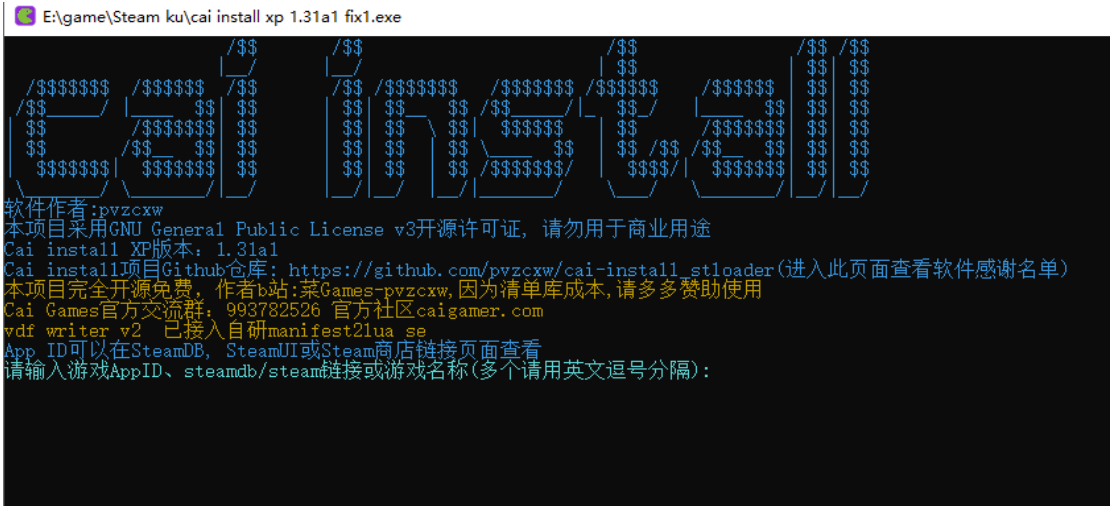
E:\game\Steam ku\cai install xp 1.31a1 fix1.exe

cai install

软件作者:pvzcxw
本项目采用GNU General Public License v3开源许可证, 请勿用于商业用途
Cai install XP版本: 1.31a1
Cai install项目Github仓库: https://github.com/pvzcxw/cai-install_stloader(进入此页面查看软件感谢名单)
本项目完全开源免费, 作者b站:菜Games-pvzcxw,因为清单库成本,请多多赞助使用
Cai Games官方交流群: 993782526 官方社区caigamer.com
vdf writer v2 已接入自研manifest2lua se
App ID可以在SteamDB, SteamUI或Steam商店链接页面查看
请输入游戏AppID、steamdb/steam链接或游戏名称(多个请用英文逗号分隔):